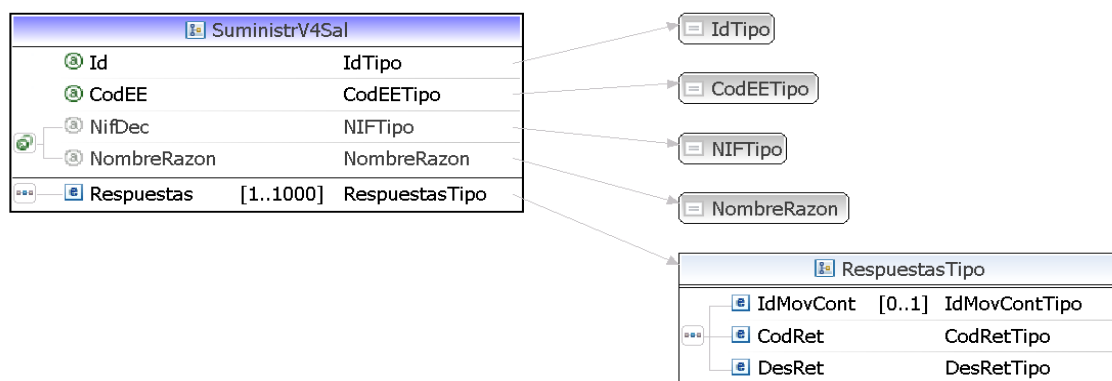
SuministrV4Sal

| | | |
|---|---|---|
| Id | | IdTipo |
| CodEE | | CodEETipo |
| NifDec | | NIFTipo |
| NombreRazon | | NombreRazon |
| Respuestas | [1..1000] | RespuestasTipo |

IdTipo

CodEETipo

NIFTipo

NombreRazon

RespuestasTipo

| | | |
|---|---|---|
| IdMovCont | [0..1] | IdMovContTipo |
| CodRet | | CodRetTipo |
| DesRet | | DesRetTipo |